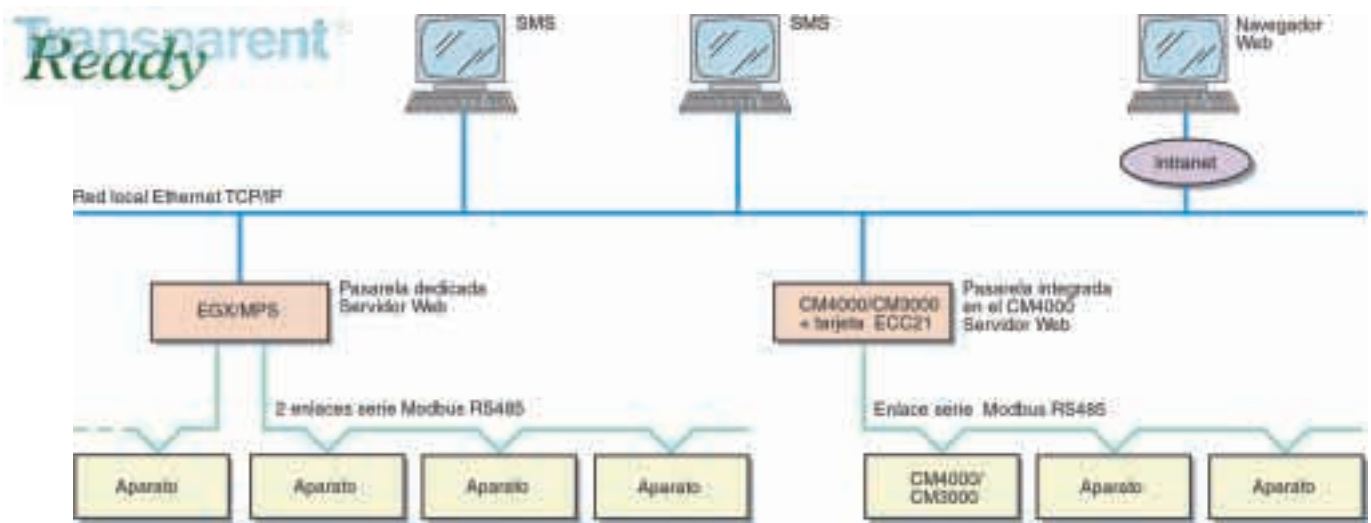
Transparent Ready

SMS

SMS

Navegador Web

Intranet

Red local Ethernet TCP/IP

EGX/MPS

Pasarela dedicada Servidor Web

CM4000/CM3000 + tarjeta ECC21

Pasarela integrada en el CM4000 Servidor Web

2 enlaces serie Modbus RS485

Enlace serie Modbus RS485

Aparato

Aparato

Aparato

Aparato

CM4000/ CM3000

Aparato

Aparato